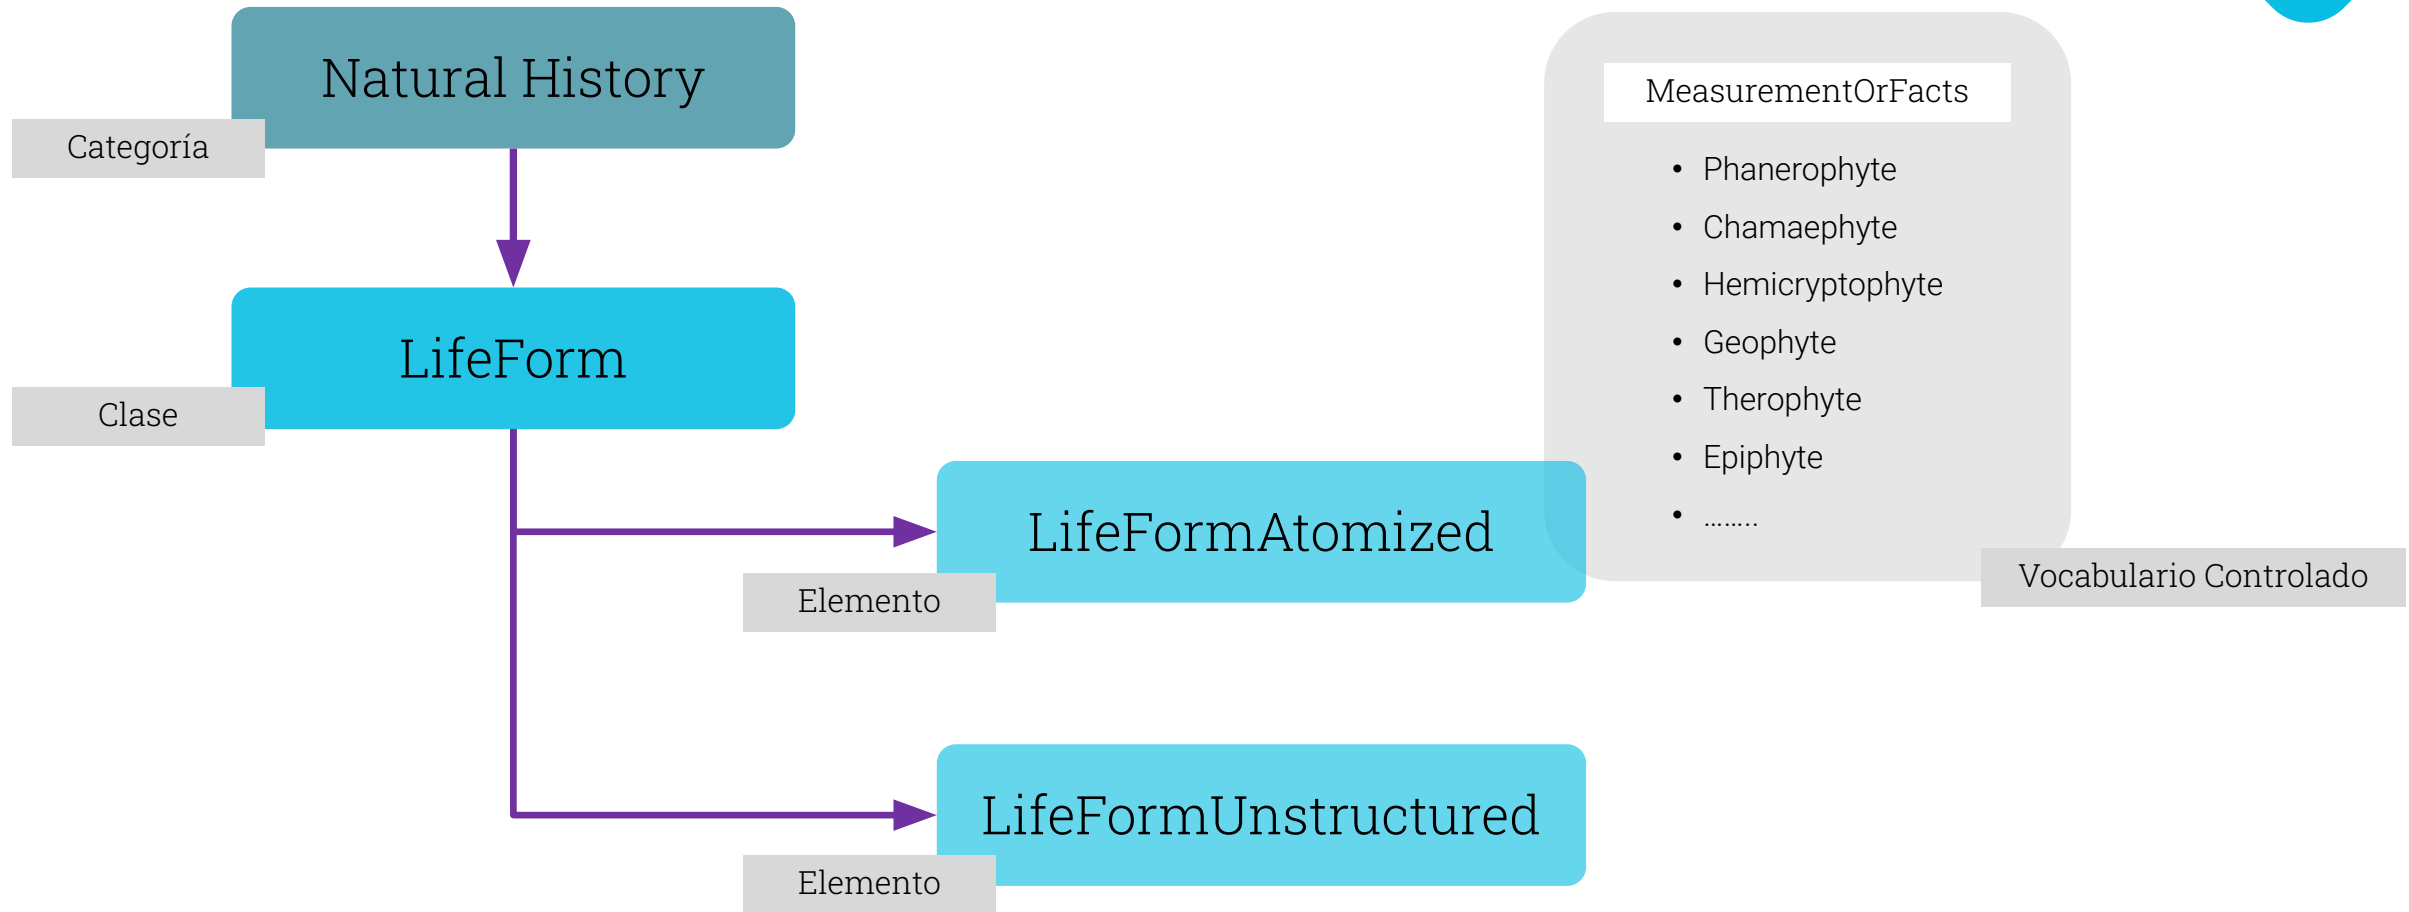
Natural History

Categoría

LifeForm

Clase

LifeFormAtomized

Elemento

LifeFormUnstructured

Elemento

MeasurementOrFacts

- Phanerophyte
- Chamaephyte
- Hemicryptophyte
- Geophyte
- Therophyte
- Epiphyte
- ........

Vocabulario Controlado